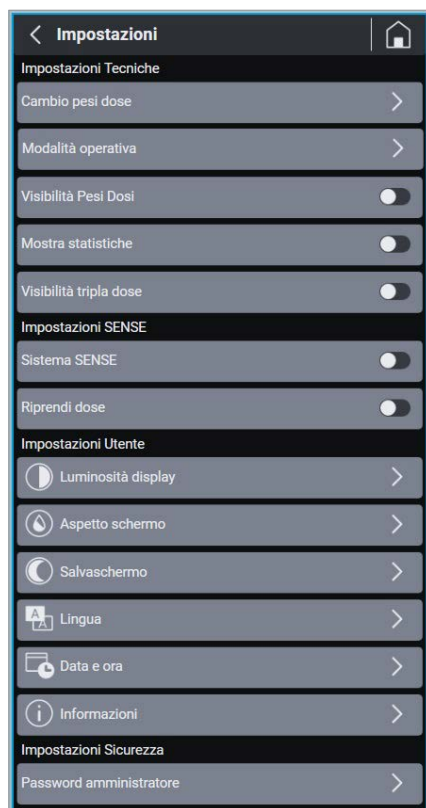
Impostazioni

Impostazioni Tecniche

Cambio pesi dose

Modalità operativa

Visibilità Pesi Dosi

Mostra statistiche

Visibilità tripla dose

Impostazioni SENSE

Sistema SENSE

Riprendi dose

Impostazioni Utente

Luminosità display

Aspetto schermo

Salvaschermo

Lingua

Data e ora

Informazioni

Impostazioni Sicurezza

Password amministratore